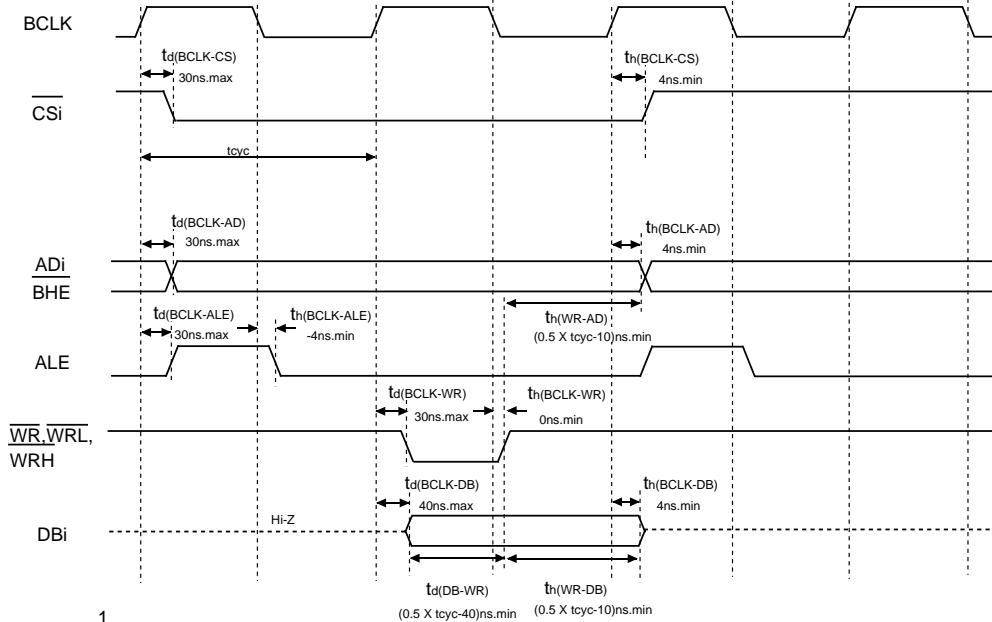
BCLK

$t_{d(BCLK-CS)}$
30ns.max

$t_{h(BCLK-CS)}$
4ns.min

$\overline{CSi}$

tcyc

$t_{d(BCLK-AD)}$
30ns.max

$t_{h(BCLK-AD)}$
4ns.min

ADi
$\overline{BHE}$

$t_{d(BCLK-ALE)}$
30ns.max

$t_{h(BCLK-ALE)}$
-4ns.min

$t_{h(WR-AD)}$
(0.5 X tcyc-10)ns.min

ALE

$t_{d(BCLK-WR)}$
30ns.max

$t_{h(BCLK-WR)}$
0ns.min

$\overline{WR}$,$\overline{WRL}$,
$\overline{WRH}$

$t_{d(BCLK-DB)}$
40ns.max

$t_{h(BCLK-DB)}$
4ns.min

Hi-Z

DBi

$t_{d(DB-WR)}$
(0.5 X tcyc-40)ns.min

$t_{h(WR-DB)}$
(0.5 X tcyc-10)ns.min

1